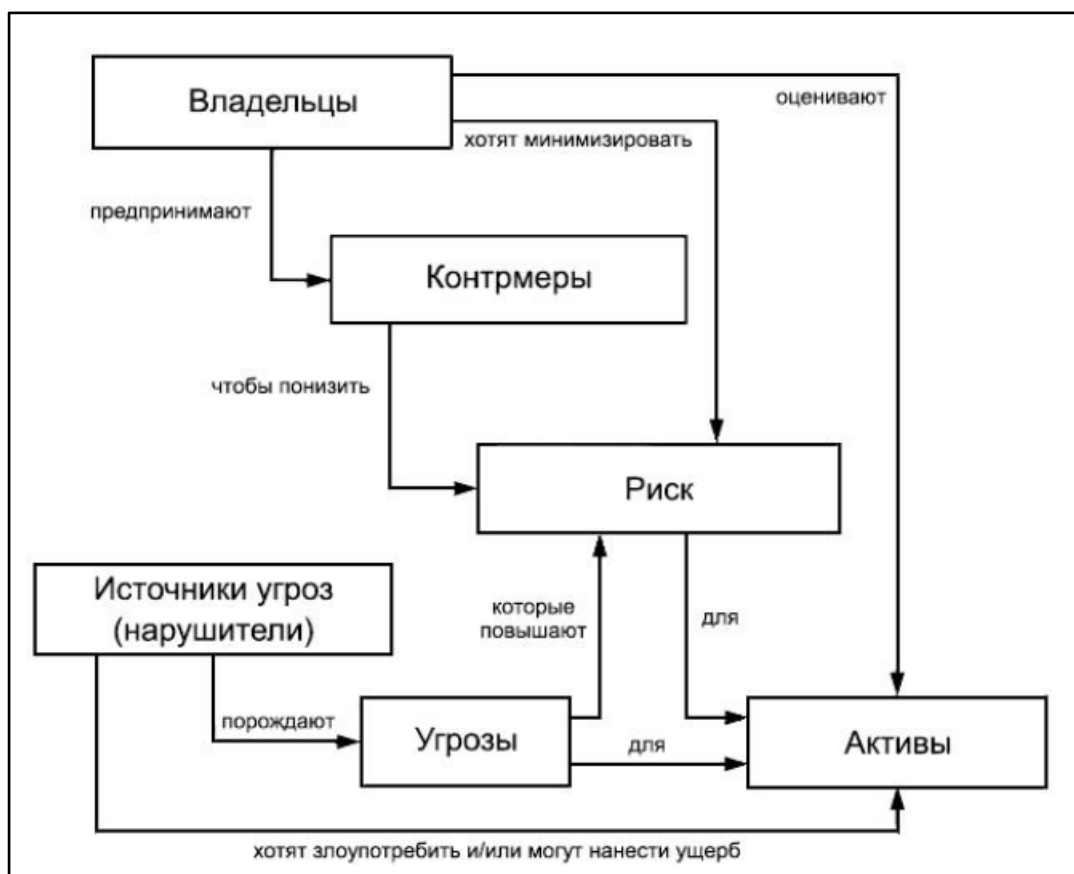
Владельцы

оценивают

хотят минимизировать

предпринимают

Контрмеры

чтобы понизить

Риск

Источники угроз (нарушители)

которые повышают

для

порождают

Угрозы

для

Активы

хотят злоупотребить и/или могут нанести ущерб